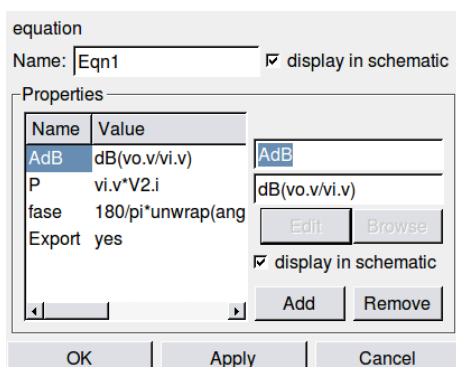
equation

Name: Eqn1 display in schematic

Properties

| Name | Value |
|---|---|
| AdB | dB(vo.v/vi.v) |
| P | vi.v*V2.i |
| fase | 180/pi*unwrap(ang |
| Export | yes |

AdB

dB(vo.v/vi.v)

Edit Browse

display in schematic

Add Remove

OK Apply Cancel